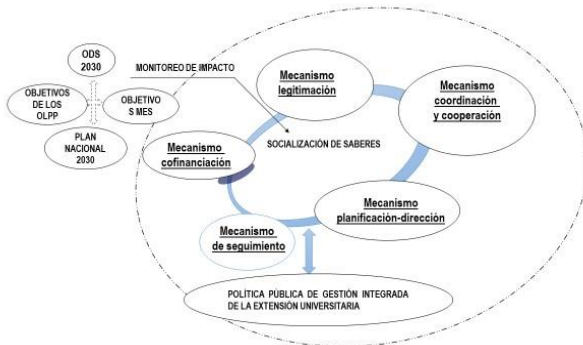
ODS 2030

OBJETIVOS DE LOS OLPP

OBJETIVOS MES

PLAN NACIONAL 2030

MONITOREO DE IMPACTO

Mecanismo legitimación

Mecanismo coordinación y cooperación

SOCIALIZACIÓN DE SABERES

Mecanismo cofinanciación

Mecanismo planificación-dirección

Mecanismo de seguimiento

POLÍTICA PÚBLICA DE GESTIÓN INTEGRADA DE LA EXTENSIÓN UNIVERSITARIA